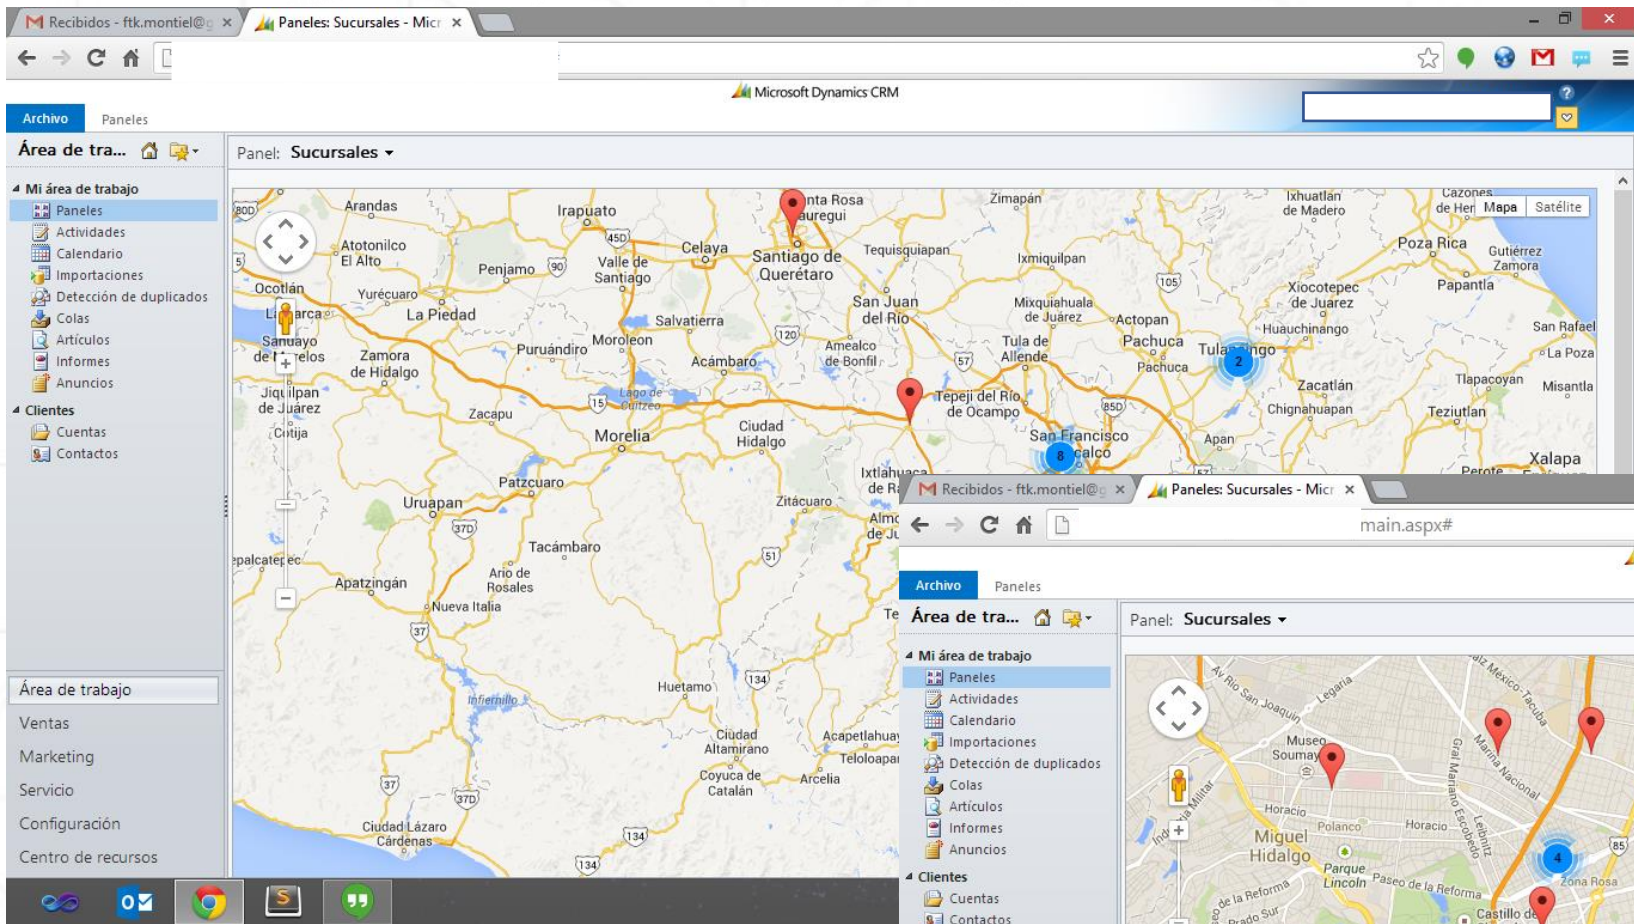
Recibidos - ftk.montiel@g ×
Paneles: Sucursales - Micr ×

Microsoft Dynamics CRM

Archivo
Paneles

Área de tra...

Panel: Sucursales ▾

Mi área de trabajo
Paneles
Actividades
Calendario
Importaciones
Detección de duplicados
Colas
Artículos
Informes
Anuncios
Clientes
Cuentas
Contactos

Área de trabajo
Ventas
Marketing
Servicio
Configuración
Centro de recursos

Mapa
Satélite

Arandas
Irapuato
Santa Rosa Jauregui
Zimapán
Ixhuatlán de Madero
Cazones de Herrera
Atotonilco El Alto
Celaya
Santiago de Querétaro
Tequisquiapan
Poza Rica
Gutiérrez Zamora
Penjamo
Valle de Santiago
Ixmiquilpan
Papantla
Ocotlán
Yurécuaro
San Juan del Río
Mixquiahuala de Juárez
Xicotepec de Juarez
La Barca
La Piedad
Salvatierra
Actopan
Huauchinango
San Rafael
Sahuayo
Zamora de Hidalgo
Puruándiro
Moroleon
Amealco de Bonfil
Tula de Allende
Pachuca
Tulancingo
La Poza
Jiquilpan de Juárez
Acámbaro
Pachuca
Tlapacoyan
Misantla
Lago de Cuitzeo
Tepeji del Río de Ocampo
Zacatlán
Chignahuapan
Teziutlan
Zacapu
Morelia
Ciudad Hidalgo
San Francisco
Apan
Cotija
Xalapa
Patzcuaro
Perote
Uruapan
Zitácuaro
Tacámbaro
Ario de Rosales
Apatzingán
Nueva Italia
Huetamo
Infiernillo
Ciudad Altamirano
Acapetlahuaya
Teloloapan
Coyuca de Catalán
Arcelia
Ciudad Lázaro Cárdenas
Ixtlahuaca

Recibidos - ftk.montiel@g ×
Paneles: Sucursales - Micr ×
main.aspx#

Archivo
Paneles

Área de tra...

Panel: Sucursales ▾

Mi área de trabajo
Paneles
Actividades
Calendario
Importaciones
Detección de duplicados
Colas
Artículos
Informes
Anuncios
Clientes
Cuentas
Contactos

Av Río San Joaquín
Legaria
Museo Soumaya
Horacio
Polanco
Horacio
Miguel Hidalgo
Parque Lincoln
Paseo de la Reforma
Zona Rosa
Prado Sur
Castillo de
Gral Mariano Escobedo
Marina Nacional
Leibnitz
Calz México-Tacuba